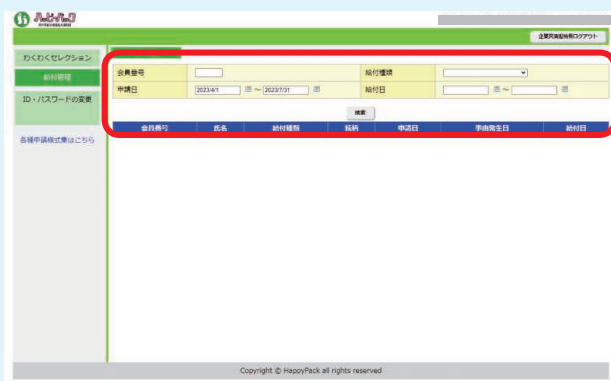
ハッピーパック

企業担当者ログアウト

わくわくセレクション

給付管理

ID・パスワードの変更

各種申請様式集はこちら

| 会員番号 |  | 給付種類 |  |
|---|---|---|---|
| 申請日 | 2023/4/1 ～ 2023/7/31 | 給付日 | ～ |

検索

| 会員番号 | 氏名 | 給付種類 | 続柄 | 申請日 | 事由発生日 | 給付日 |
|---|---|---|---|---|---|---|

Copyright © HappyPack all rights reserved